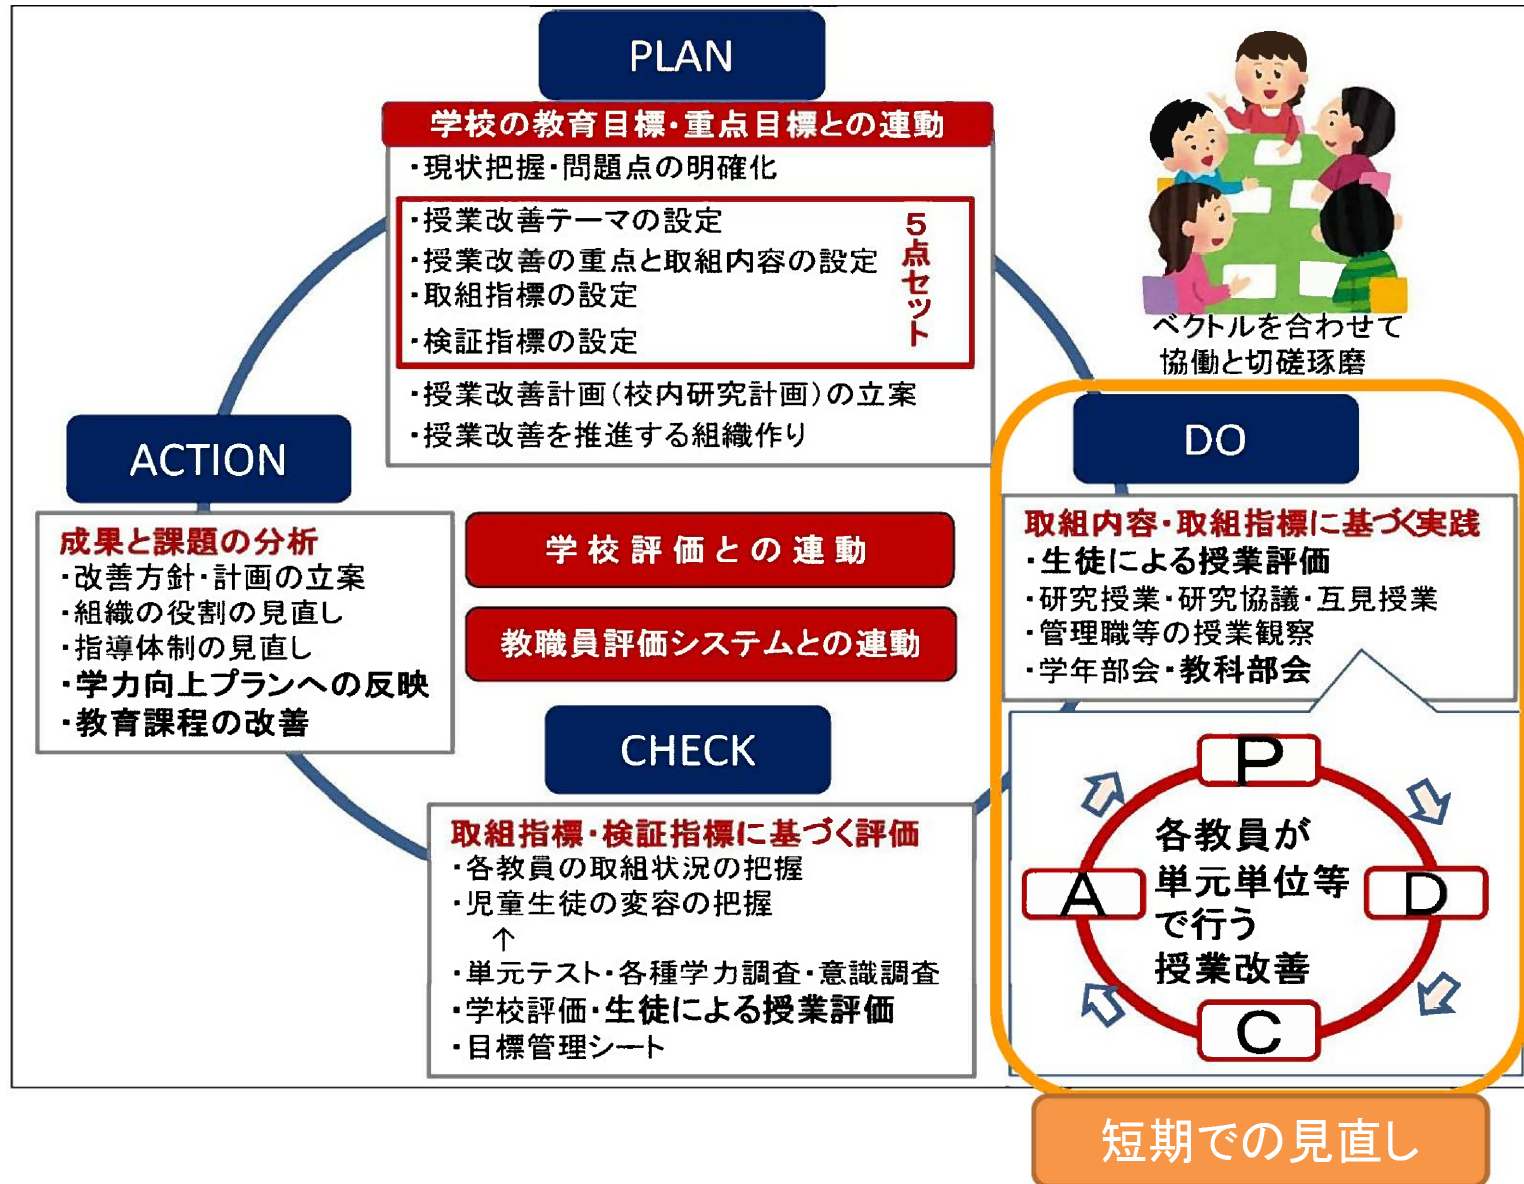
PLAN

学校の教育目標・重点目標との連動
・現状把握・問題点の明確化
・授業改善テーマの設定
・授業改善の重点と取組内容の設定
・取組指標の設定
・検証指標の設定
5点セット
・授業改善計画（校内研究計画）の立案
・授業改善を推進する組織作り

ベクトルを合わせて
協働と切磋琢磨

ACTION

成果と課題の分析
・改善方針・計画の立案
・組織の役割の見直し
・指導体制の見直し
・学力向上プランへの反映
・教育課程の改善

学校評価との連動

教職員評価システムとの連動

DO

取組内容・取組指標に基づく実践
・生徒による授業評価
・研究授業・研究協議・互見授業
・管理職等の授業観察
・学年部会・教科部会

P
A
D
C
各教員が
単元単位等
で行う
授業改善

CHECK

取組指標・検証指標に基づく評価
・各教員の取組状況の把握
・児童生徒の変容の把握
↑
・単元テスト・各種学力調査・意識調査
・学校評価・生徒による授業評価
・目標管理シート

短期での見直し